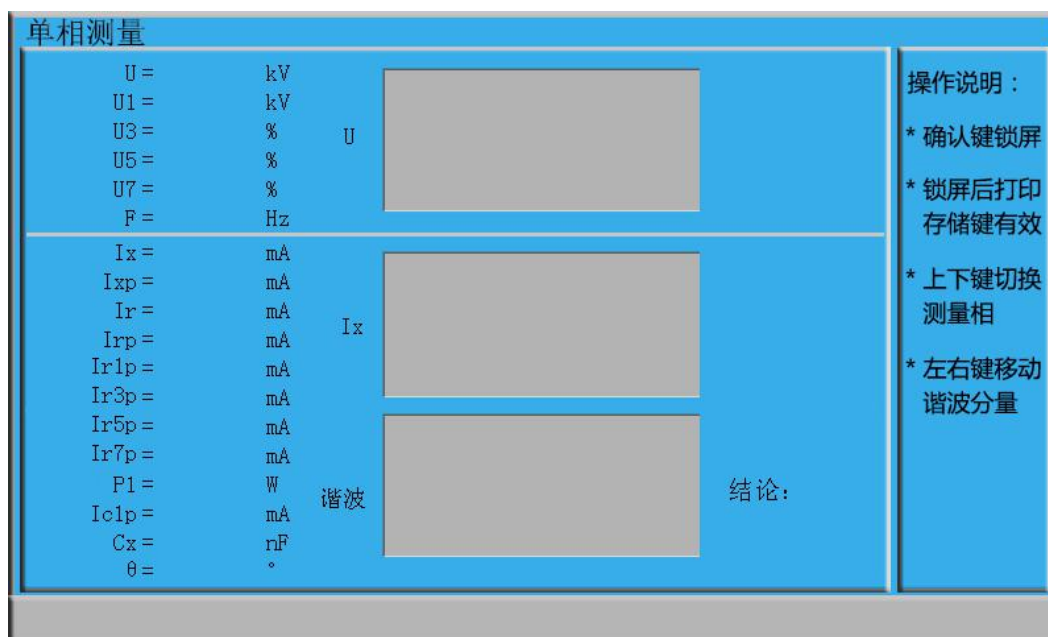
单相测量

U = kV
U1 = kV
U3 = %
U5 = %
U7 = %
F = Hz

U

Ix = mA
Ixp = mA
Ir = mA
Irp = mA
Ir1p = mA
Ir3p = mA
Ir5p = mA
Ir7p = mA
P1 = W
Ic1p = mA
Cx = nF
θ = °

Ix

谐波

结论:

操作说明：

* 确认键锁屏

* 锁屏后打印存储键有效

* 上下键切换测量相

* 左右键移动谐波分量